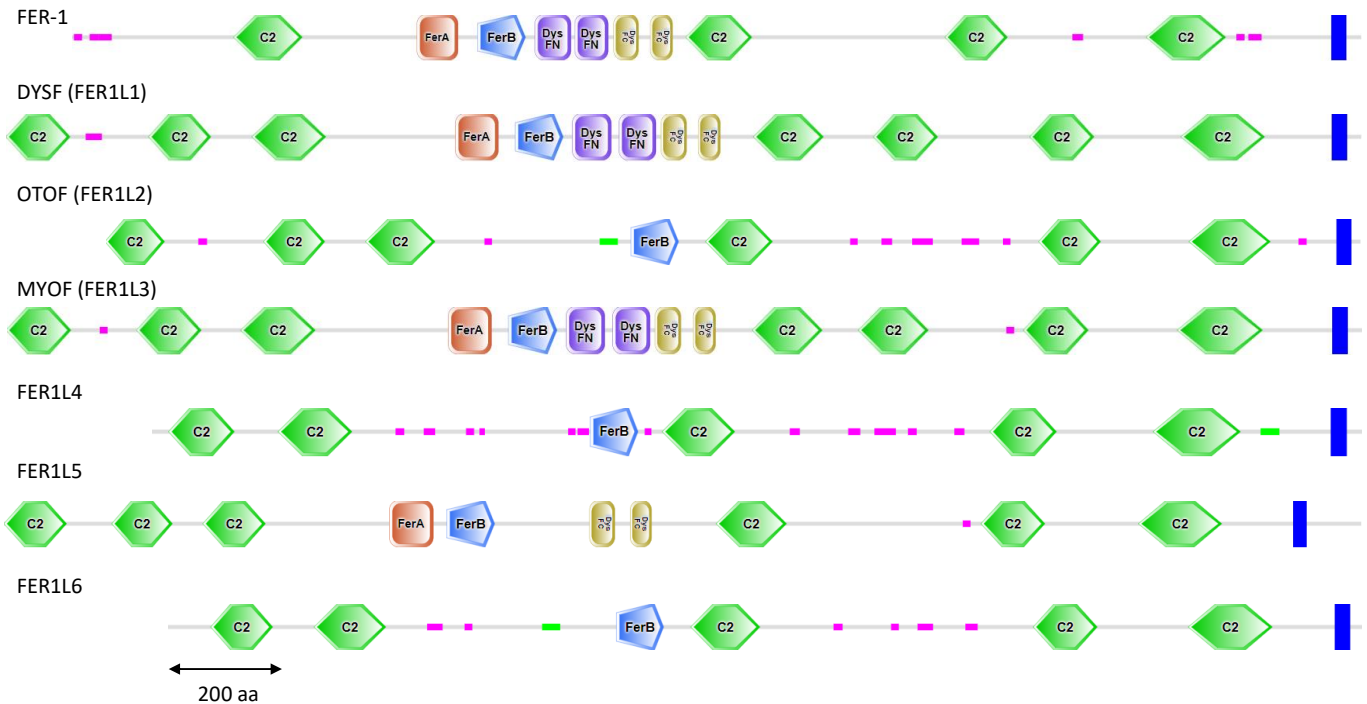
FER-1

C2 FerA FerB Dys FN Dys FN Dys FC Dys FC C2 C2 C2

DYSF (FER1L1)

C2 C2 C2 FerA FerB Dys FN Dys FN Dys FC Dys FC C2 C2 C2 C2

OTOF (FER1L2)

C2 C2 C2 FerB C2 C2 C2

MYOF (FER1L3)

C2 C2 C2 FerA FerB Dys FN Dys FN Dys FC Dys FC C2 C2 C2 C2

FER1L4

C2 C2 FerB C2 C2 C2

FER1L5

C2 C2 C2 FerA FerB Dys FC Dys FC C2 C2 C2

FER1L6

C2 C2 FerB C2 C2 C2

200 aa